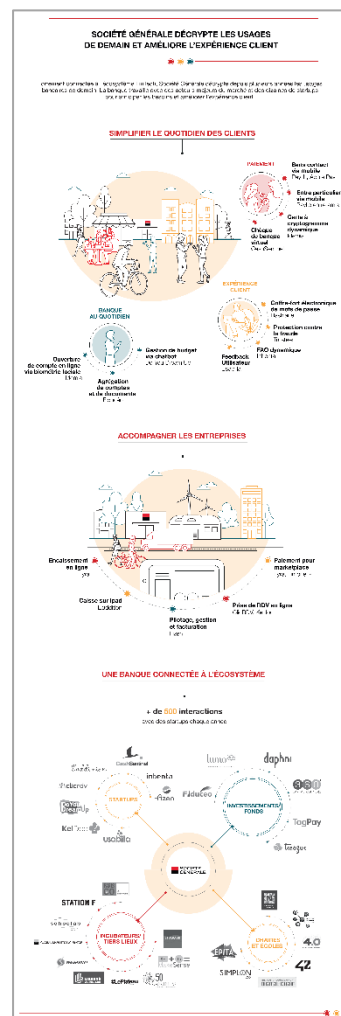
SOCIÉTÉ GÉNÉRALE DÉCRYPTE LES USAGES DE DEMAIN ET AMÉLIORE L'EXPÉRIENCE CLIENT

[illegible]

SIMPLIFIER LE QUOTIDIEN DES CLIENTS

PAIEMENT

Sans contact via mobile

Entre particulier via mobile

Carte à cryptogramme dynamique

Chèque de banque virtuel

BANQUE AU QUOTIDIEN

Ouverture de compte en ligne via biométrie faciale

Gestion de budget via chatbot

Agrégation de comptes et de documents

EXPÉRIENCE CLIENT

Coffre-fort électronique de mots de passe

Protection contre la fraude

FAQ dynamique

Feedback utilisateur

ACCOMPAGNER LES ENTREPRISES

Encaissement en ligne

Caisse sur Ipad

Pilotage, gestion et facturation

Prise de RDV en ligne

Paiement pour marketplace

UNE BANQUE CONNECTÉE À L'ÉCOSYSTÈME

+ de 500 interactions avec des startups chaque année

STARTUPS

INVESTISSEMENTS FONDS

INCUBATEURS TIERS LIEUX

CHAIRES ET ÉCOLES

SOCIETE GENERALE

CoolGénéral

inbenta

Fideuco

daphni

Treezor

STATION F

EPITA

SIMPLON

42

4.0

usabilla

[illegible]